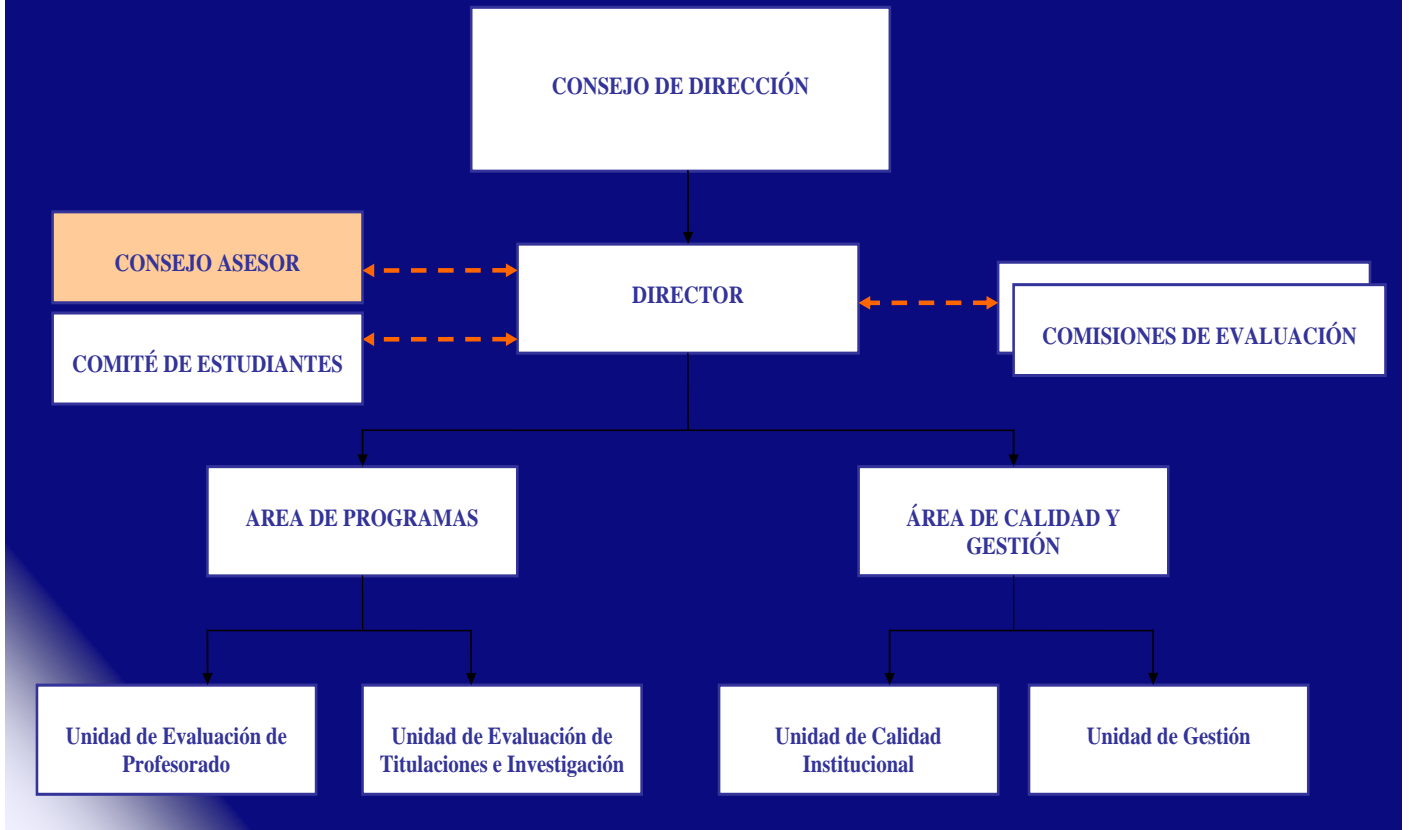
CONSEJO DE DIRECCIÓN

CONSEJO ASESOR

DIRECTOR

COMITÉ DE ESTUDIANTES

COMISIONES DE EVALUACIÓN

AREA DE PROGRAMAS

ÁREA DE CALIDAD Y GESTIÓN

Unidad de Evaluación de Profesorado

Unidad de Evaluación de Titulaciones e Investigación

Unidad de Calidad Institucional

Unidad de Gestión